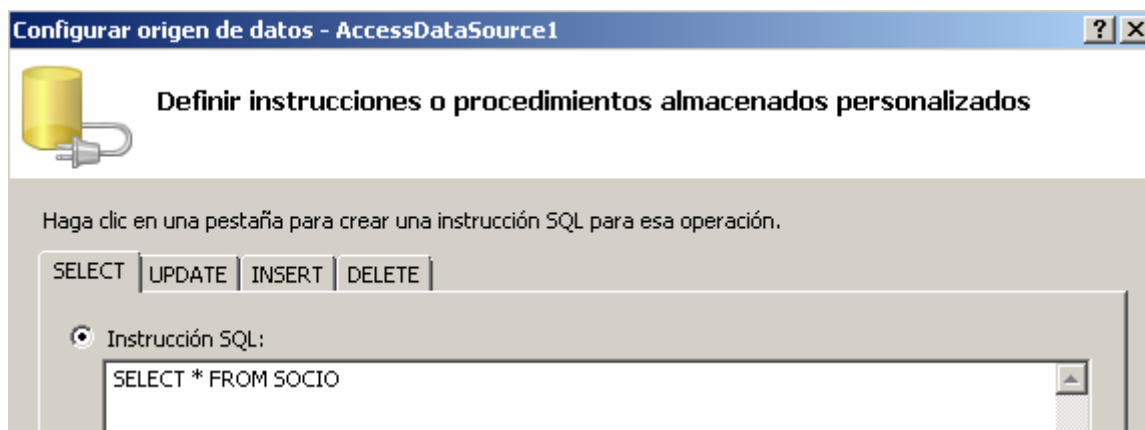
Configurar origen de datos - AccessDataSource1

? X

Definir instrucciones o procedimientos almacenados personalizados

Haga clic en una pestaña para crear una instrucción SQL para esa operación.

SELECT | UPDATE | INSERT | DELETE

Instrucción SQL:

SELECT * FROM SOCIO